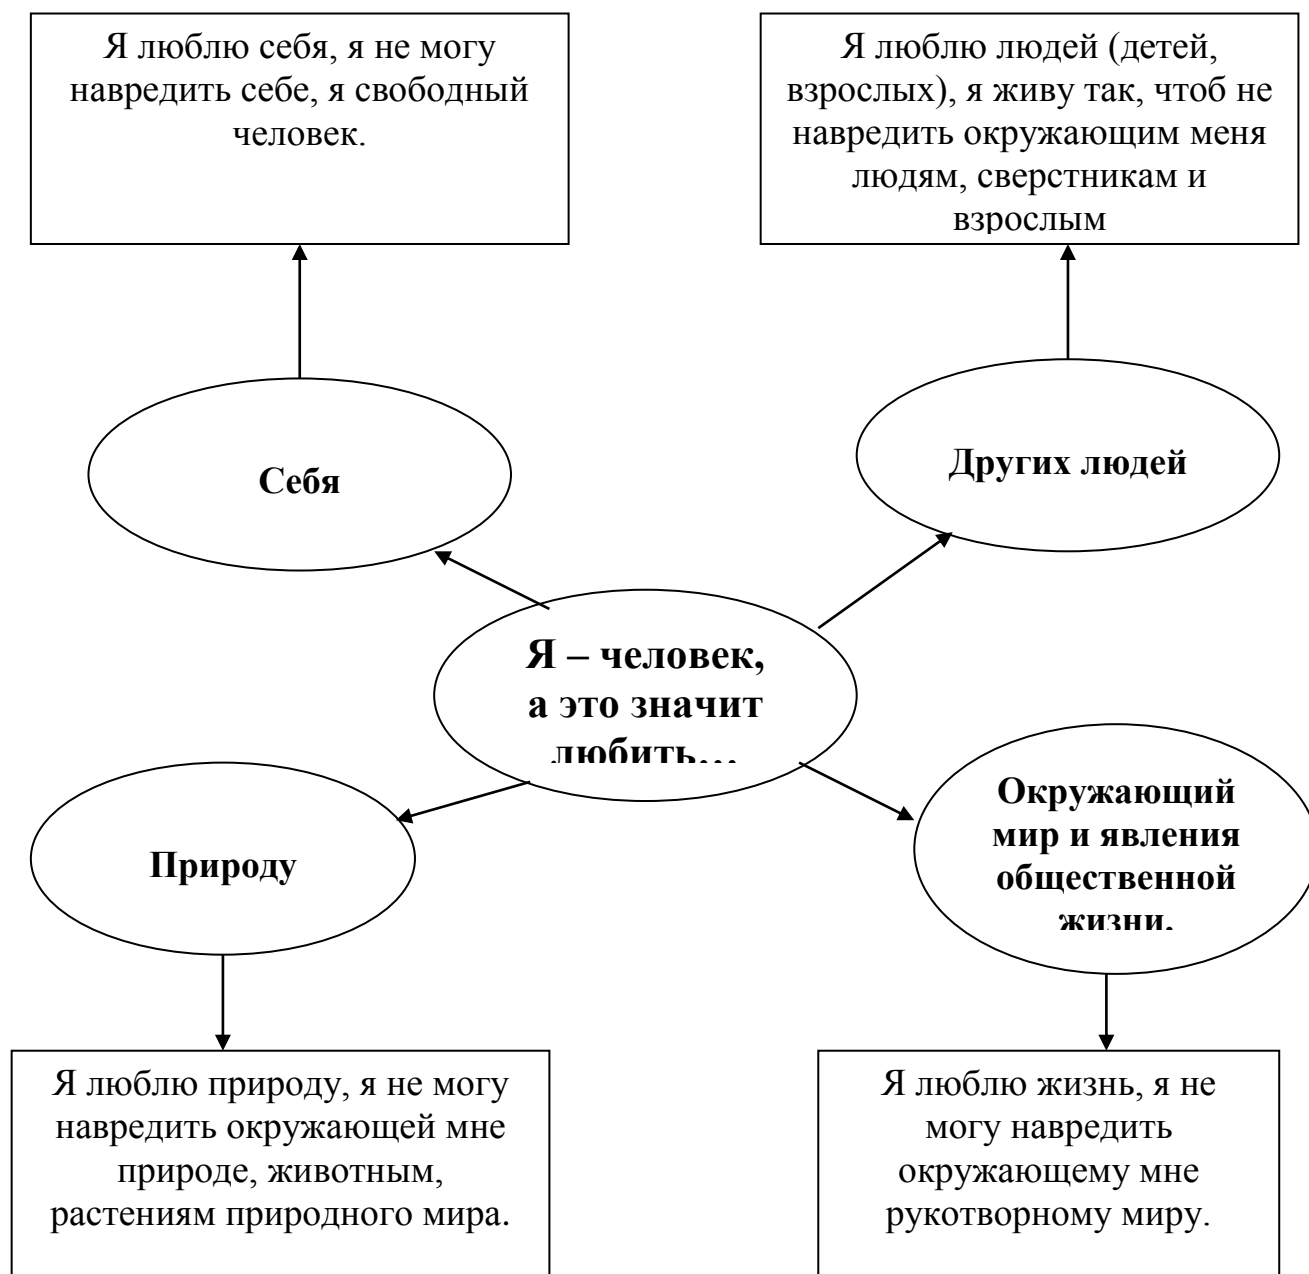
Я люблю себя, я не могу навредить себе, я свободный человек.

Я люблю людей (детей, взрослых), я живу так, чтоб не навредить окружающим меня людям, сверстникам и взрослым

Себя

Других людей

Я – человек, а это значит любить…

Природу

Окружающий мир и явления общественной жизни.

Я люблю природу, я не могу навредить окружающей мне природе, животным, растениям природного мира.

Я люблю жизнь, я не могу навредить окружающему мне рукотворному миру.